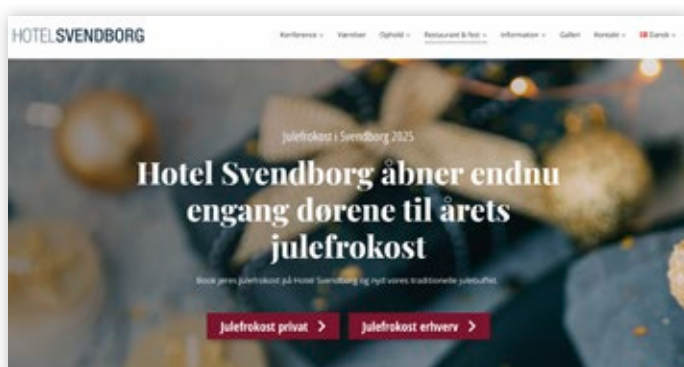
HOTELSVENDBORG

Konference Værelser Ophold Restaurant & fest Information Galleri Kontakt Dansk

Julefrokost i Svendborg 2025

Hotel Svendborg åbner endnu engang dørene til årets julefrokost

Book jeres julefrokost på Hotel Svendborg og nyd vores traditionelle julebuffet.

Julefrokost privat >

Julefrokost erhverv >